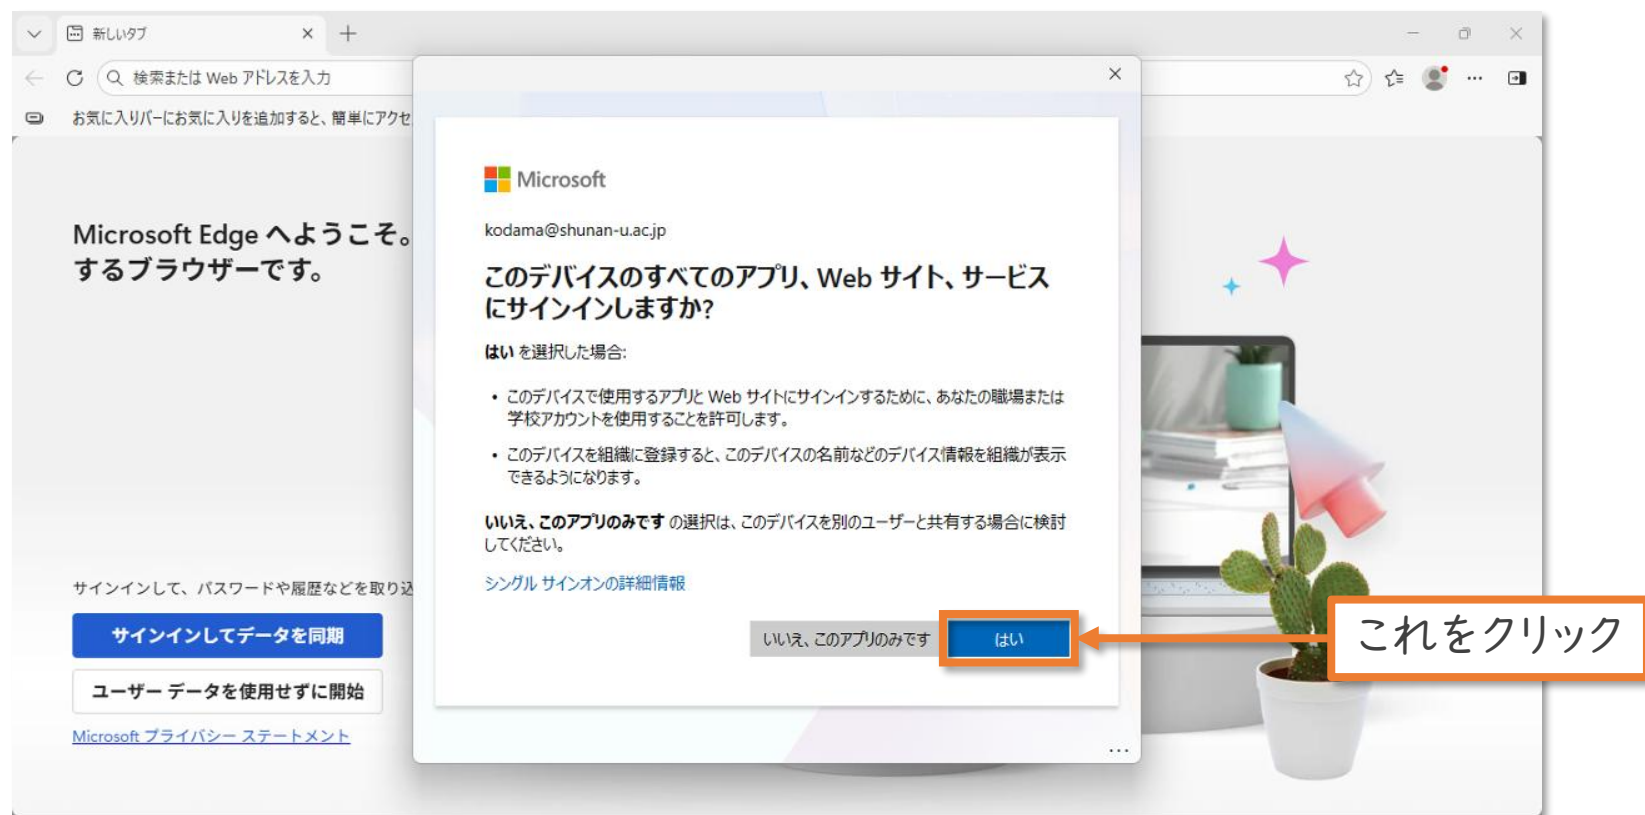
新しいタブ

検索または Web アドレスを入力

お気に入りバーにお気に入りを追加すると、簡単にアクセ

Microsoft Edge へようこそ。
するブラウザーです。

サインインして、パスワードや履歴などを取り込

サインインしてデータを同期

ユーザー データを使用せずに開始

Microsoft プライバシー ステートメント

Microsoft

kodama@shunan-u.ac.jp

このデバイスのすべてのアプリ、Web サイト、サービスにサインインしますか?

はい を選択した場合:

• このデバイスで使用するアプリと Web サイトにサインインするために、あなたの職場または学校アカウントを使用することを許可します。

• このデバイスを組織に登録すると、このデバイスの名前などのデバイス情報を組織が表示できるようになります。

いいえ、このアプリのみです の選択は、このデバイスを別のユーザーと共有する場合に検討してください。

シングル サインオンの詳細情報

いいえ、このアプリのみです

はい

これをクリック

...